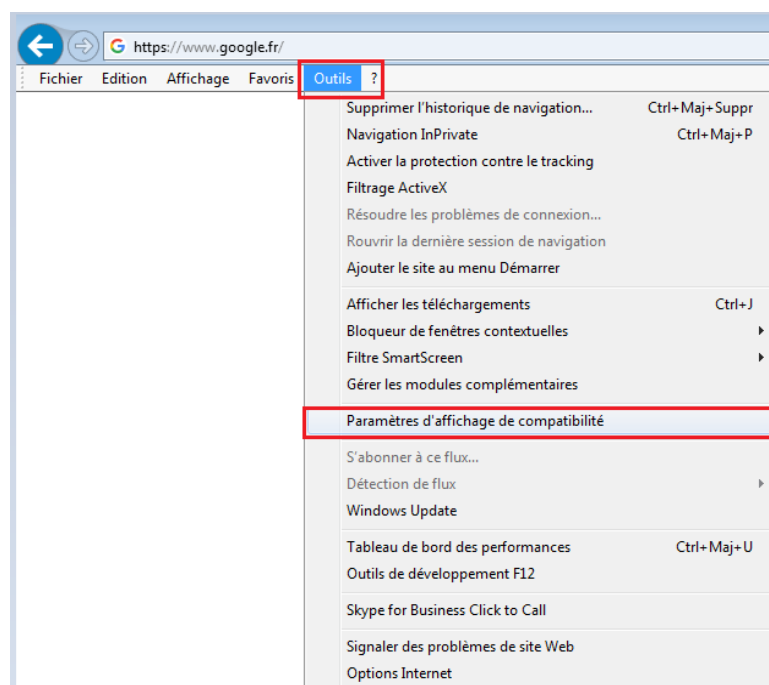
https://www.google.fr/

Fichier Edition Affichage Favoris Outils ?

Supprimer l'historique de navigation... Ctrl+Maj+Suppr
Navigation InPrivate Ctrl+Maj+P
Activer la protection contre le tracking
Filtrage ActiveX
Résoudre les problèmes de connexion...
Rouvrir la dernière session de navigation
Ajouter le site au menu Démarrer

Afficher les téléchargements Ctrl+J
Bloqueur de fenêtres contextuelles
Filtre SmartScreen
Gérer les modules complémentaires

Paramètres d'affichage de compatibilité

S'abonner à ce flux...
Détection de flux
Windows Update

Tableau de bord des performances Ctrl+Maj+U
Outils de développement F12

Skype for Business Click to Call

Signaler des problèmes de site Web
Options Internet